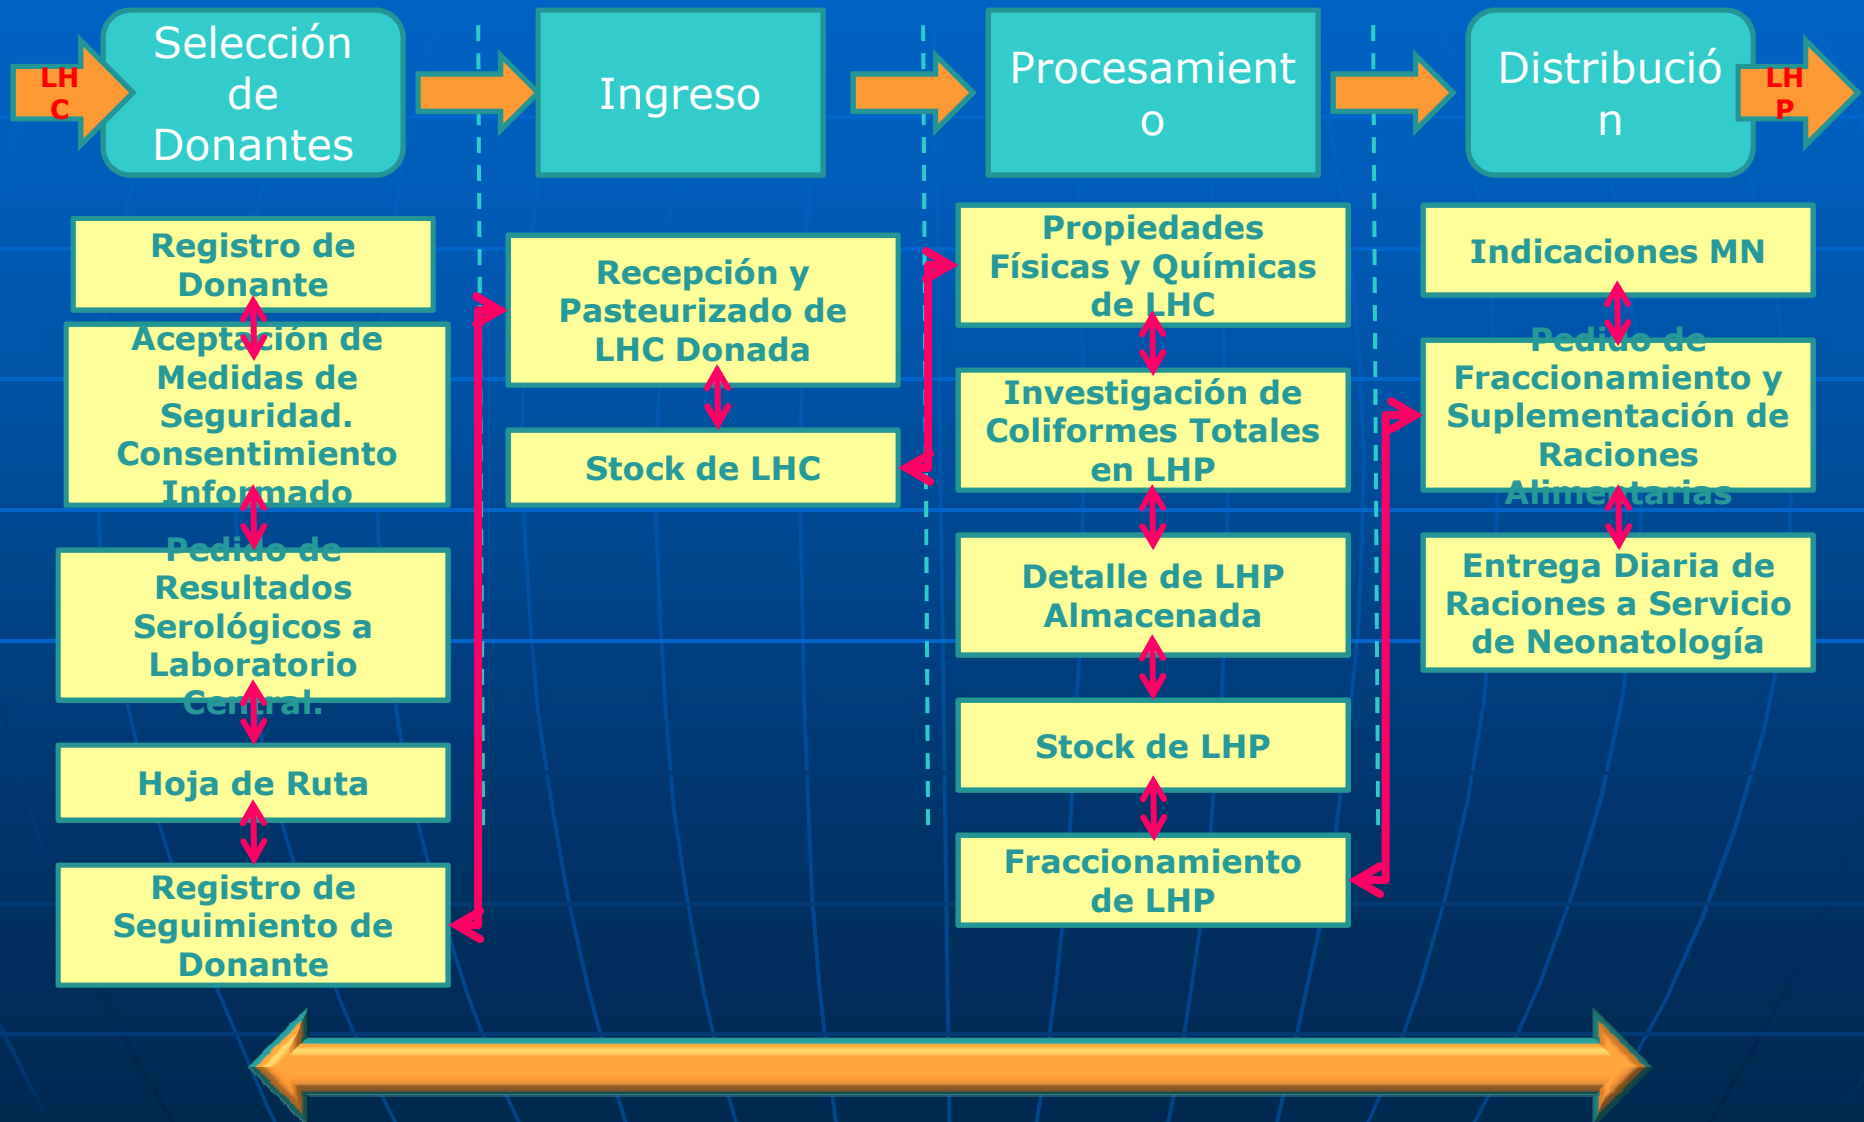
LHC

Selección de Donantes

Ingreso

Procesamiento

Distribución

LHP

Registro de Donante

Aceptación de Medidas de Seguridad. Consentimiento Informado

Pedido de Resultados Serológicos a Laboratorio Central.

Hoja de Ruta

Registro de Seguimiento de Donante

Recepción y Pasteurizado de LHC Donada

Stock de LHC

Propiedades Físicas y Químicas de LHC

Investigación de Coliformes Totales en LHP

Detalle de LHP Almacenada

Stock de LHP

Fraccionamiento de LHP

Indicaciones MN

Pedido de Fraccionamiento y Suplementación de Raciones Alimentarias

Entrega Diaria de Raciones a Servicio de Neonatología